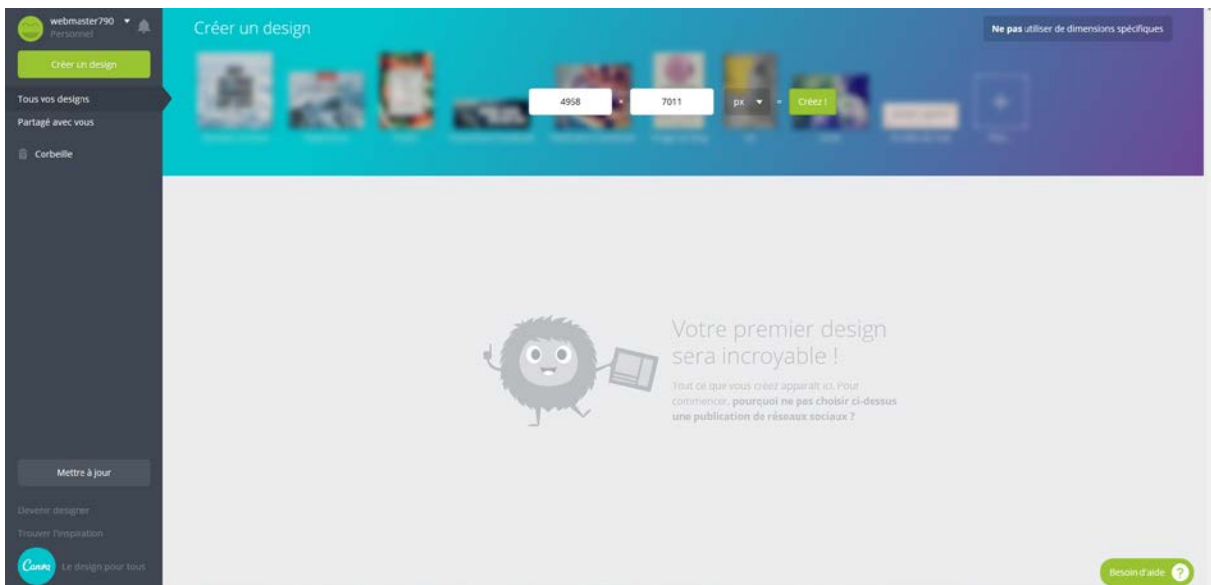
webmaster790
Personnel

Créer un design

Tous vos designs
Partagé avec vous

Corbeille

Mettre à jour

Devenir designer
Trouver l'inspiration
Canva Le design pour tous

Créer un design

Ne pas utiliser de dimensions spécifiques

4958 × 7011 px Créez !

Votre premier design sera incroyable !

Tout ce que vous créez apparaît ici. Pour commencer, pourquoi ne pas choisir ci-dessus une publication de réseaux sociaux ?

Besoin d'aide ?